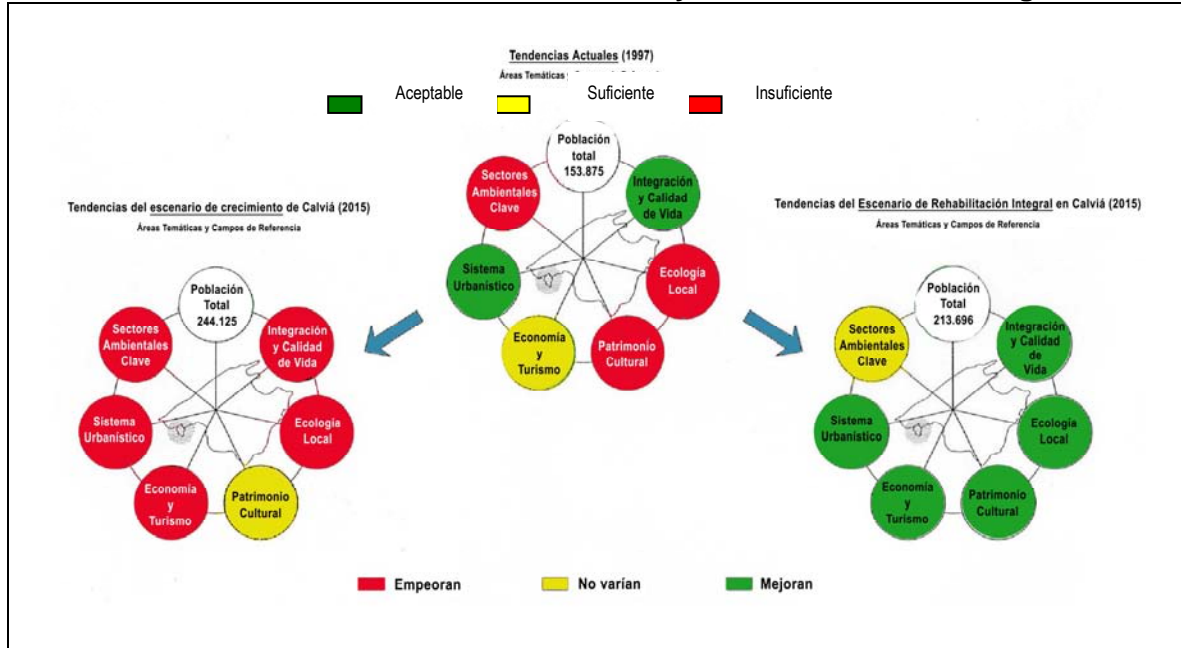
Tendencias Actuales (1997)
Áreas Temáticas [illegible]

Aceptable
Suficiente
Insuficiente

Población total 153.875
Integración y Calidad de Vida
Ecología Local
Patrimonio Cultural
Economía y Turismo
Sistema Urbanístico
Sectores Ambientales Clave

Tendencias del escenario de crecimiento de Calviá (2015)
Áreas Temáticas y Campos de Referencia

Población Total 244.125
Integración y Calidad de Vida
Ecología Local
Patrimonio Cultural
Economía y Turismo
Sistema Urbanístico
Sectores Ambientales Clave

Tendencias del Escenario de Rehabilitación Integral en Calviá (2015)
Áreas Temáticas y Campos de Referencia

Población Total 213.696
Integración y Calidad de Vida
Ecología Local
Patrimonio Cultural
Economía y Turismo
Sistema Urbanístico
Sectores Ambientales Clave

Empeoran
No varían
Mejoran